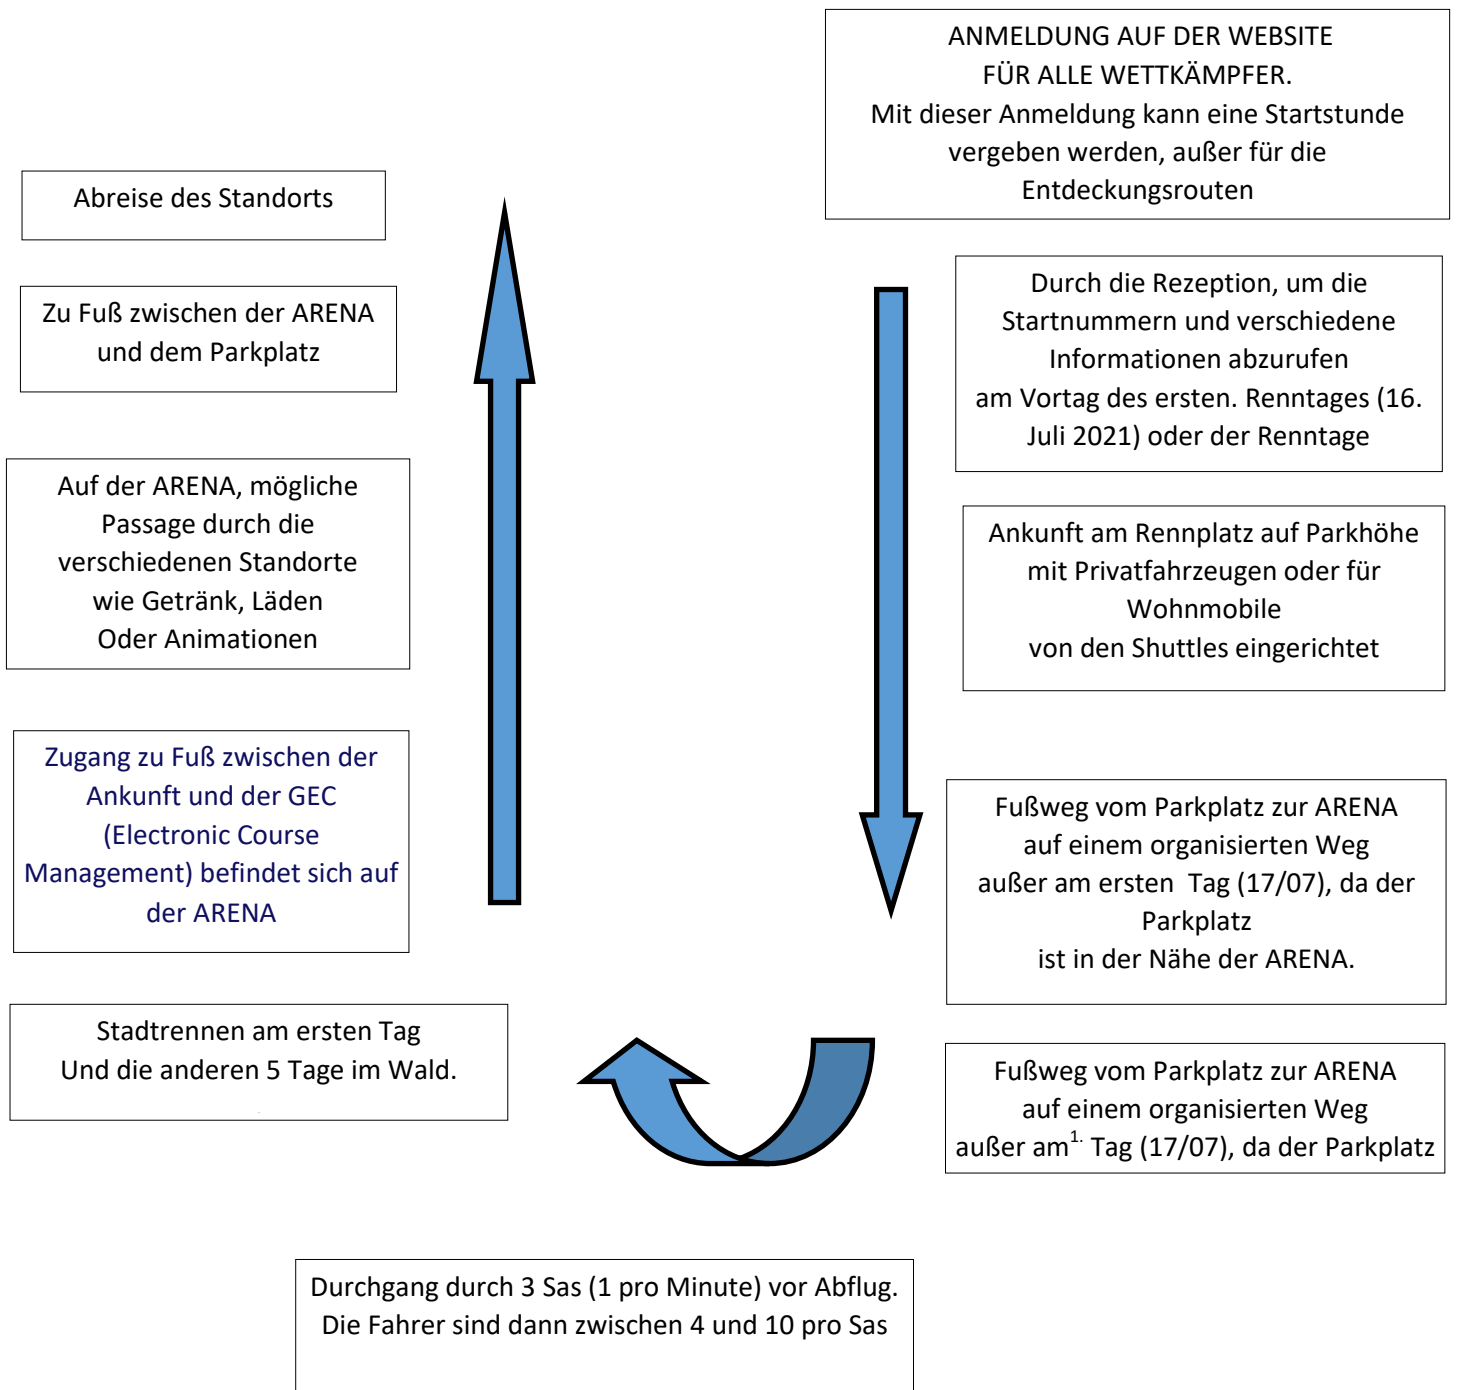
ANMELDUNG AUF DER WEBSITE
FÜR ALLE WETTKÄMPFER.
Mit dieser Anmeldung kann eine Startstunde vergeben werden, außer für die Entdeckungsrouten

Durch die Rezeption, um die Startnummern und verschiedene Informationen abzurufen
am Vortag des ersten. Renntages (16. Juli 2021) oder der Renntage

Ankunft am Rennplatz auf Parkhöhe mit Privatfahrzeugen oder für Wohnmobile
von den Shuttles eingerichtet

Fußweg vom Parkplatz zur ARENA auf einem organisierten Weg außer am ersten Tag (17/07), da der Parkplatz
ist in der Nähe der ARENA.

Fußweg vom Parkplatz zur ARENA auf einem organisierten Weg außer am$^{1.}$ Tag (17/07), da der Parkplatz

Durchgang durch 3 Sas (1 pro Minute) vor Abflug.
Die Fahrer sind dann zwischen 4 und 10 pro Sas

Stadtrennen am ersten Tag
Und die anderen 5 Tage im Wald.

Zugang zu Fuß zwischen der Ankunft und der GEC (Electronic Course Management) befindet sich auf der ARENA

Auf der ARENA, mögliche Passage durch die verschiedenen Standorte wie Getränk, Läden
Oder Animationen

Zu Fuß zwischen der ARENA und dem Parkplatz

Abreise des Standorts